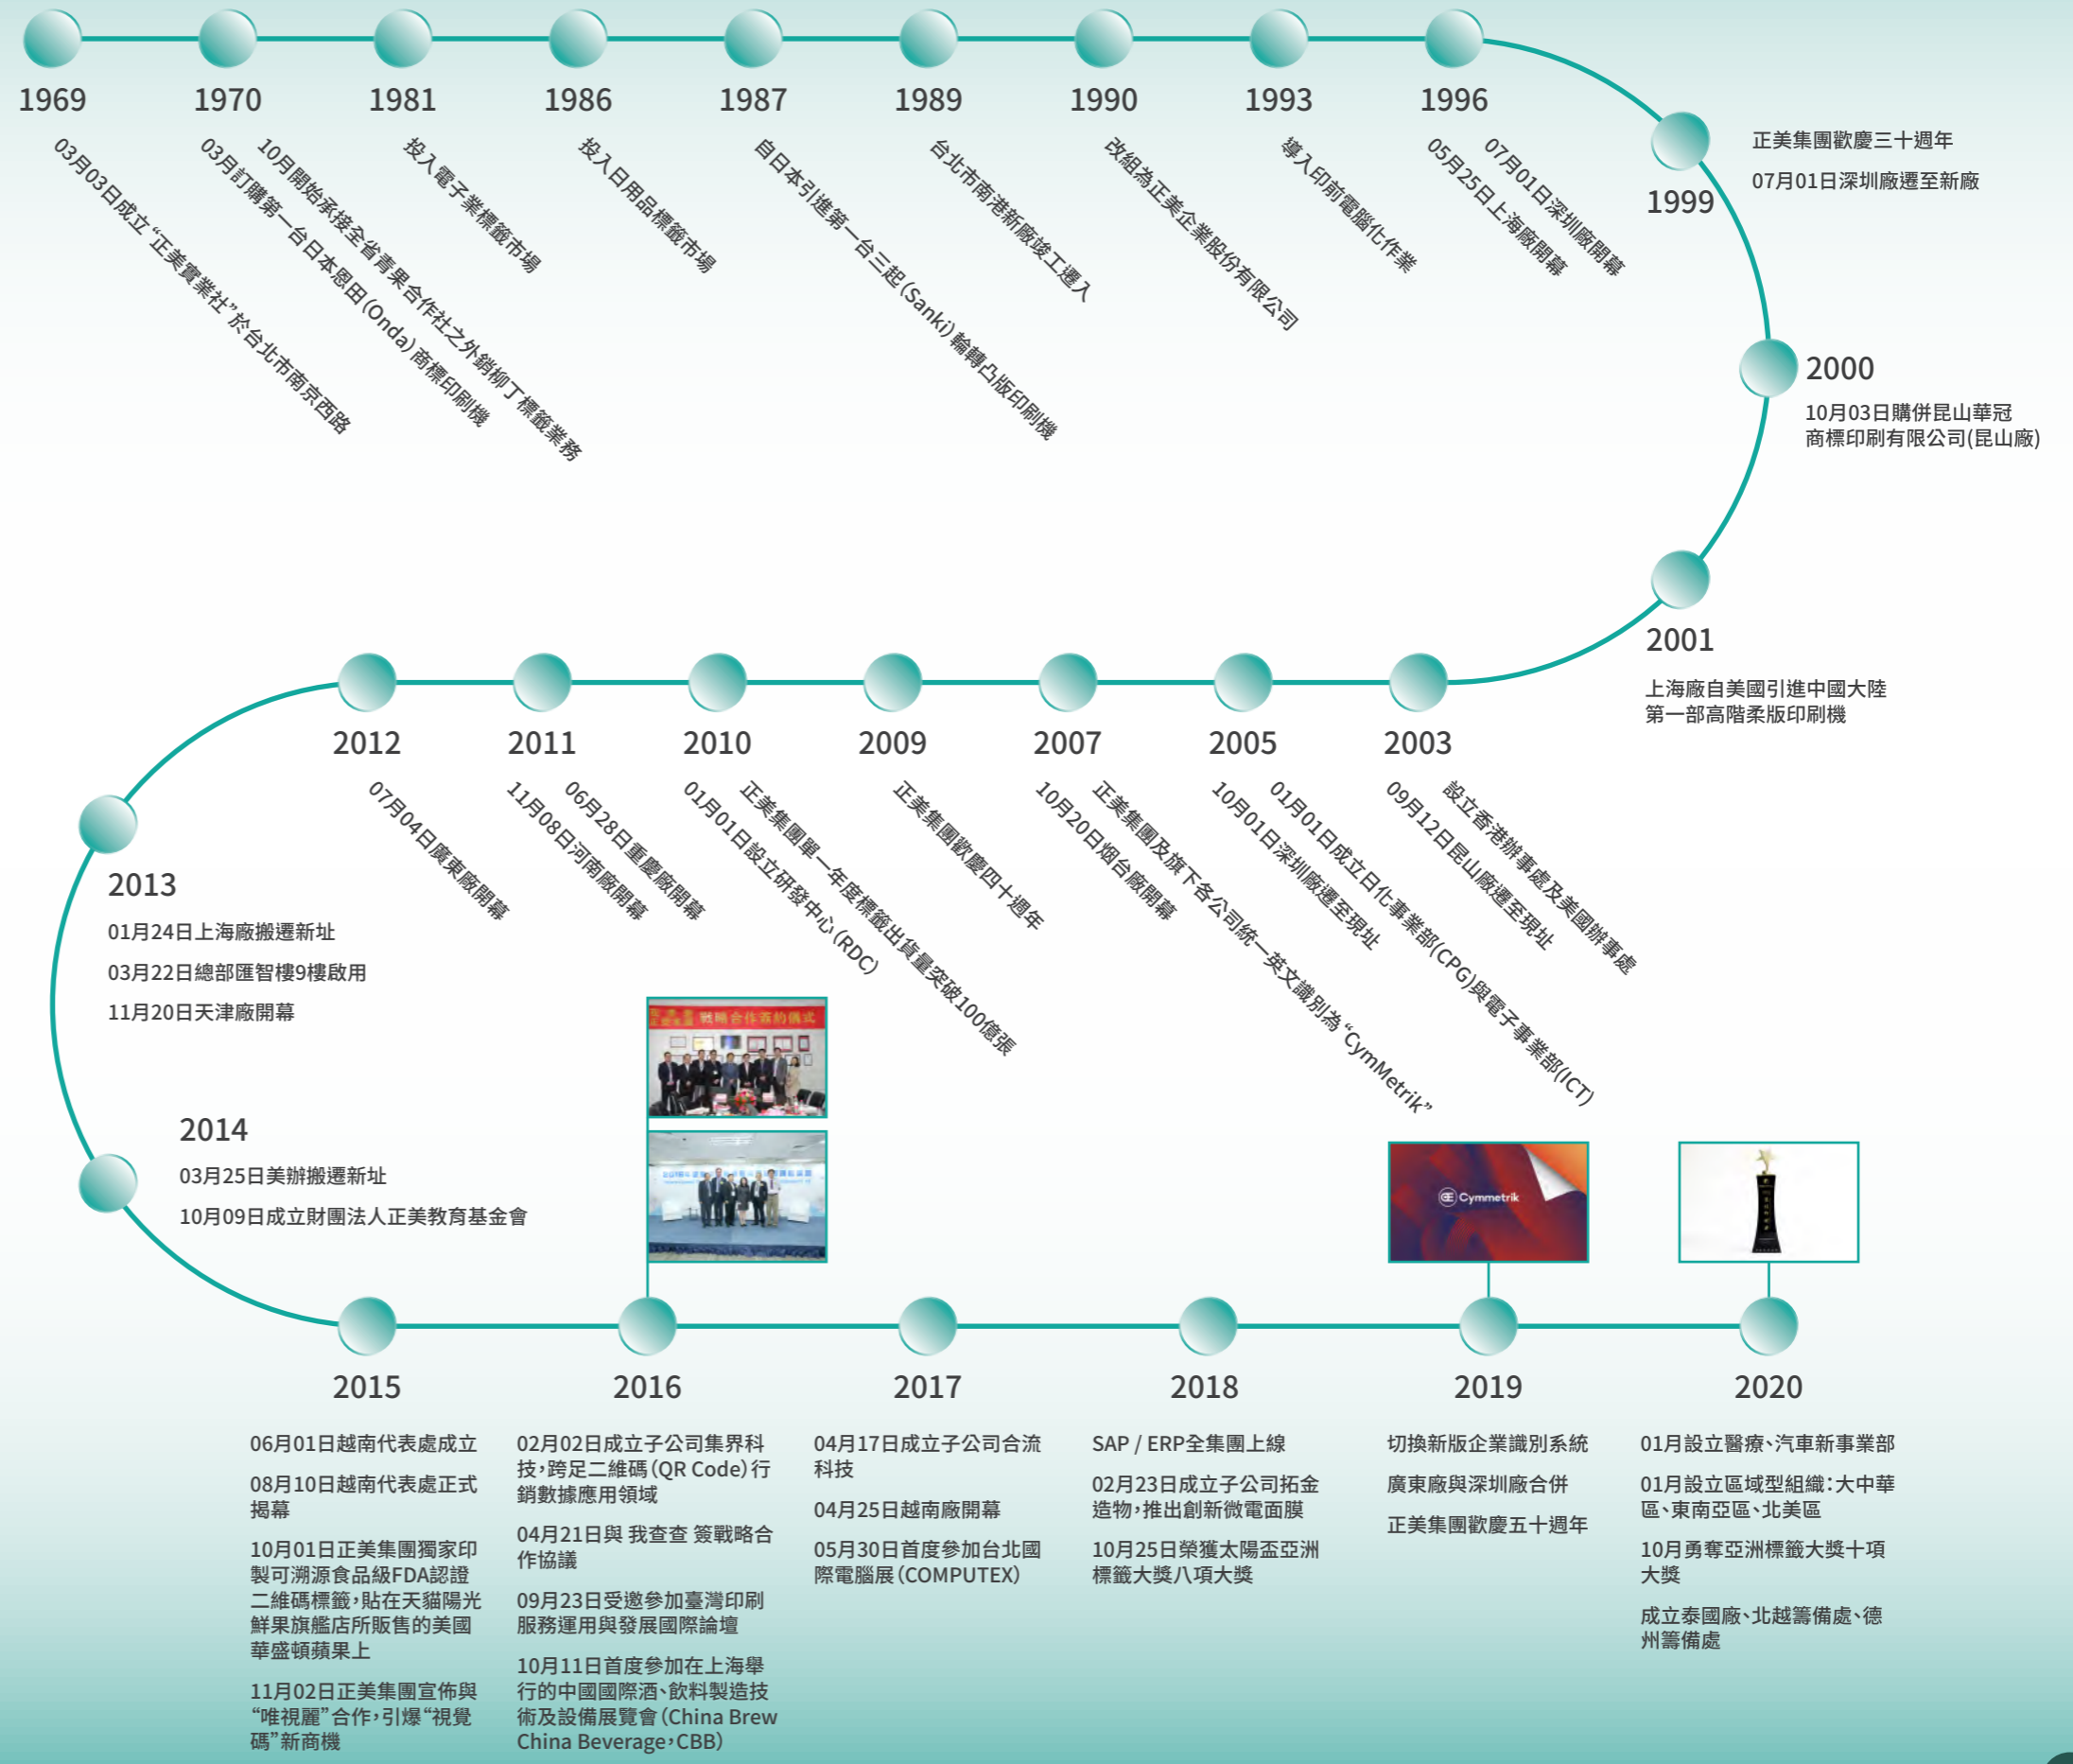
1969
03月03日成立“正美實業社”於台北市南京西路

1970
03月訂購第一台日本恩田(Onda)商標印刷機
10月開始承接全省青果合作社之外銷柳丁標籤業務

1981
投入電子業標籤市場

1986
投入日用品標籤市場

1987
自日本引進第一台三起(Sanki)輪轉凸版印刷機

1989
台北市南港新廠竣工遷入

1990
改組為正美企業股份有限公司

1993
導入印前電腦化作業

1996
05月25日上海廠開幕
07月01日深圳廠開幕

1999
正美集團歡慶三十週年
07月01日深圳廠遷至新廠

2000
10月03日購併昆山華冠商標印刷有限公司(昆山廠)

2001
上海廠自美國引進中國大陸第一部高階柔版印刷機

2003
09月12日昆山廠遷至現址
設立香港辦事處及美國辦事處

2005
10月01日深圳廠遷至現址
01月01日成立日化事業部(CPG)與電子事業部(ICT)

2007
10月20日烟台廠開幕
正美集團及旗下各公司統一英文識別為“CymMetrik”

2009
正美集團歡慶四十週年

2010
01月01日設立研發中心(RDC)
正美集團單一年度標籤出貨量突破100億張

2011
11月08日河南廠開幕
06月28日重慶廠開幕

2012
07月04日廣東廠開幕

2013
01月24日上海廠搬遷新址
03月22日總部匯智樓9樓啟用
11月20日天津廠開幕

2014
03月25日美辦搬遷新址
10月09日成立財團法人正美教育基金會

戰略合作簽約儀式

Cymmetrik

2015
06月01日越南代表處成立
08月10日越南代表處正式揭幕
10月01日正美集團獨家印製可溯源食品級FDA認證二維碼標籤,貼在天貓陽光鮮果旗艦店所販售的美國華盛頓蘋果上
11月02日正美集團宣佈與“唯視麗”合作,引爆“視覺碼”新商機

2016
02月02日成立子公司集界科技,跨足二維碼(QR Code)行銷數據應用領域
04月21日與 我查查 簽戰略合作協議
09月23日受邀參加臺灣印刷服務運用與發展國際論壇
10月11日首度參加在上海舉行的中國國際酒、飲料製造技術及設備展覽會(China Brew China Beverage,CBB)

2017
04月17日成立子公司合流科技
04月25日越南廠開幕
05月30日首度參加台北國際電腦展(COMPUTEX)

2018
SAP / ERP全集團上線
02月23日成立子公司拓金造物,推出創新微電面膜
10月25日榮獲太陽盃亞洲標籤大獎八項大獎

2019
切換新版企業識別系統
廣東廠與深圳廠合併
正美集團歡慶五十週年

2020
01月設立醫療、汽車新事業部
01月設立區域型組織:大中華區、東南亞區、北美區
10月勇奪亞洲標籤大獎十項大獎
成立泰國廠、北越籌備處、德州籌備處